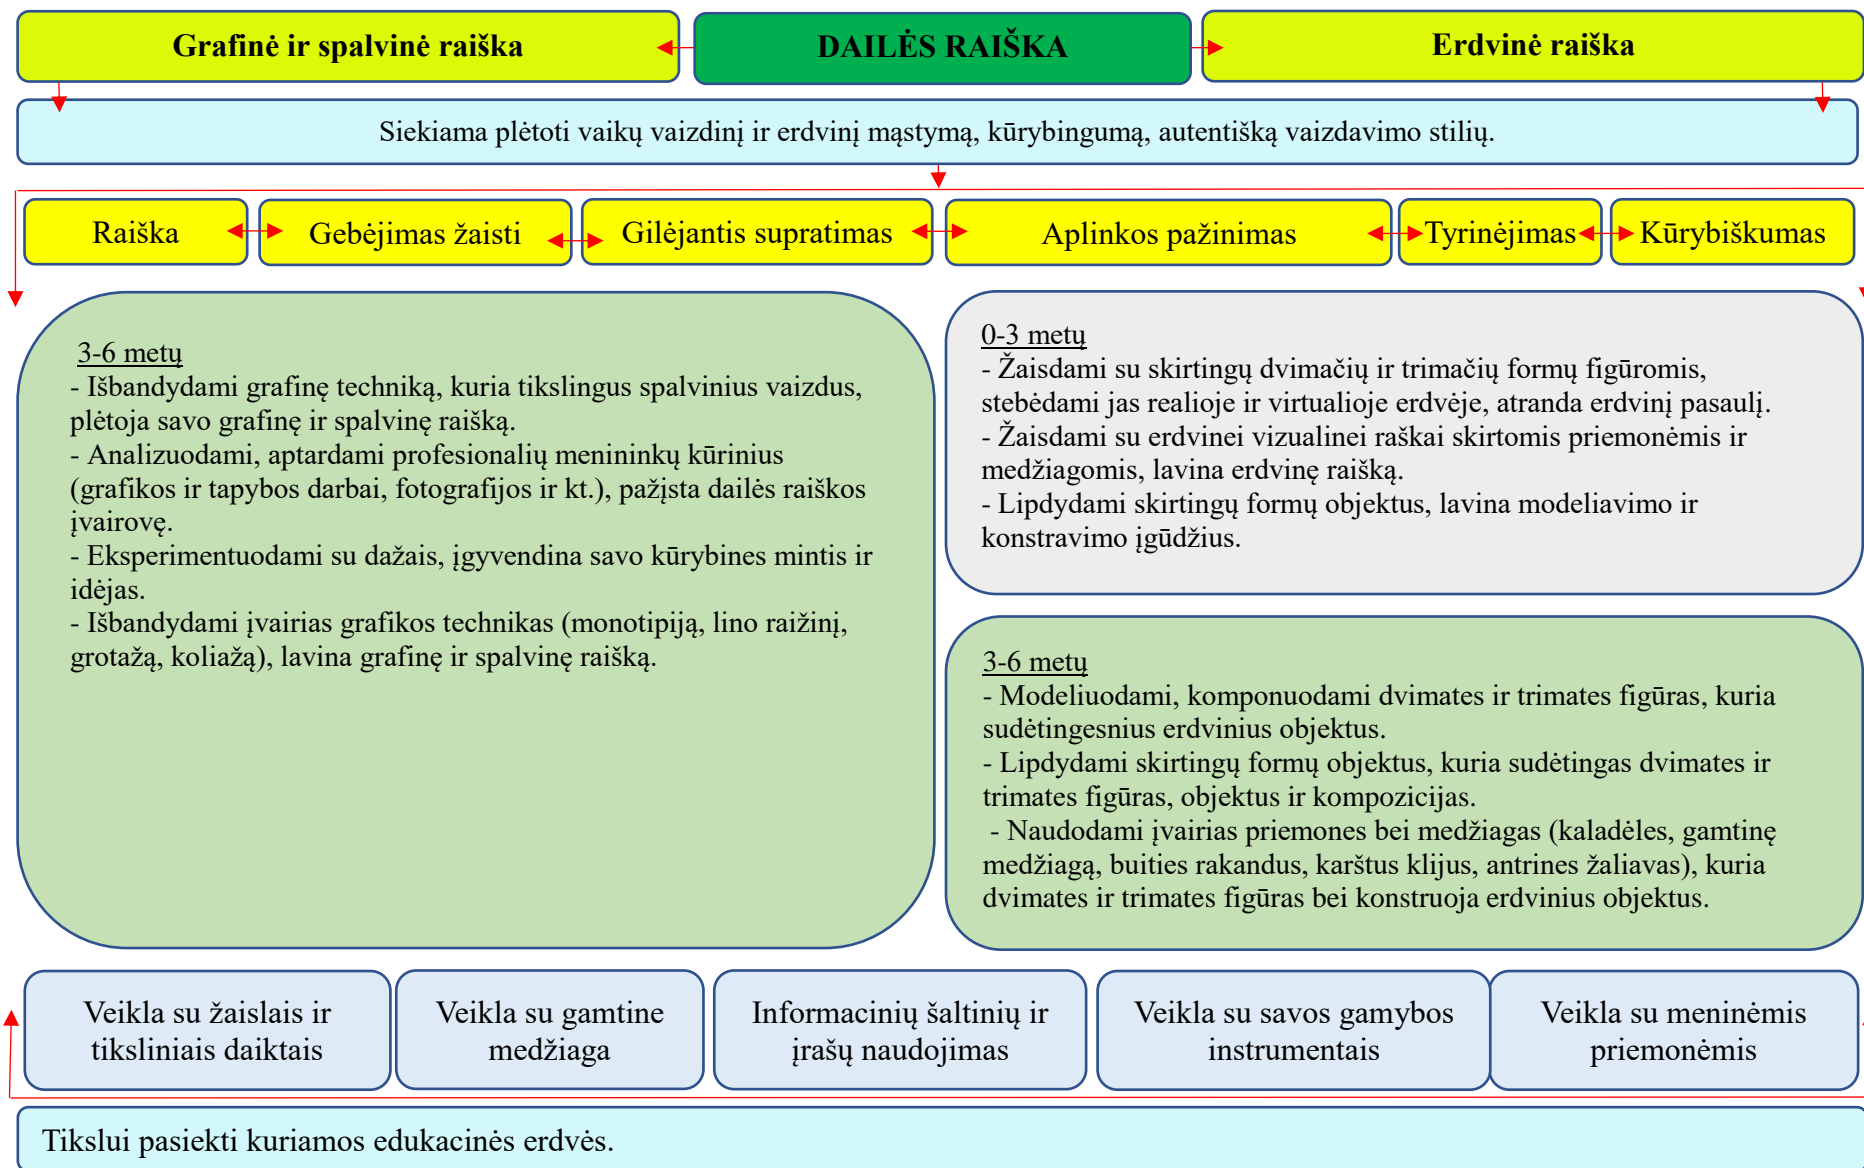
Grafinė ir spalvinė raiška

DAILĖS RAIŠKA

Erdvinė raiška

Siekiama plėtoti vaikų vaizdinį ir erdvinį mąstymą, kūrybingumą, autentišką vaizdavimo stilių.

Raiška

Gebėjimas žaisti

Gilėjantis supratimas

Aplinkos pažinimas

Tyrinėjimas

Kūrybiškumas

3-6 metų
- Išbandydami grafinę techniką, kuria tikslingus spalvinius vaizdus, plėtoja savo grafinę ir spalvinę raišką.
- Analizuodami, aptardami profesionalių menininkų kūrinius (grafikos ir tapybos darbai, fotografijos ir kt.), pažįsta dailės raiškos įvairovę.
- Eksperimentuodami su dažais, įgyvendina savo kūrybines mintis ir idėjas.
- Išbandydami įvairias grafikos technikas (monotipiją, lino raižinį, grotažą, koliažą), lavina grafinę ir spalvinę raišką.

0-3 metų
- Žaisdami su skirtingų dvimačių ir trimačių formų figūromis, stebėdami jas realioje ir virtualioje erdvėje, atranda erdvinį pasaulį.
- Žaisdami su erdvinei vizualinei raškai skirtomis priemonėmis ir medžiagomis, lavina erdvinę raišką.
- Lipdydami skirtingų formų objektus, lavina modeliavimo ir konstravimo įgūdžius.

3-6 metų
- Modeliuodami, komponuodami dvimates ir trimates figūras, kuria sudėtingesnius erdvinius objektus.
- Lipdydami skirtingų formų objektus, kuria sudėtingas dvimates ir trimates figūras, objektus ir kompozicijas.
- Naudodami įvairias priemones bei medžiagas (kaladėles, gamtinę medžiagą, buities rakandus, karštus klijus, antrines žaliavas), kuria dvimates ir trimates figūras bei konstruoja erdvinius objektus.

Veikla su žaislais ir tiksliniais daiktais

Veikla su gamtine medžiaga

Informacinių šaltinių ir įrašų naudojimas

Veikla su savos gamybos instrumentais

Veikla su meninėmis priemonėmis

Tikslui pasiekti kuriamos edukacinės erdvės.